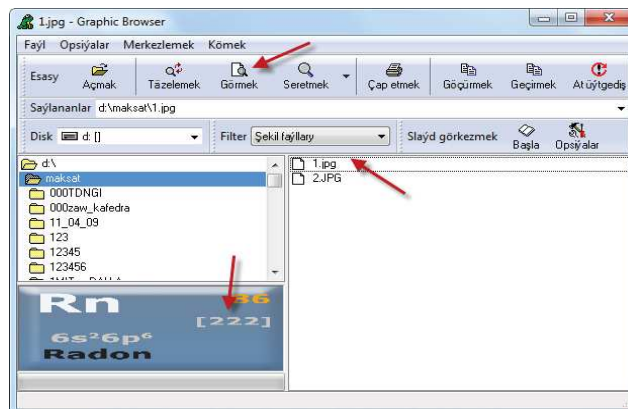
1.jpg - Graphic Browser

Faýl Opsiýalar Merkezlemek Kömek

Esasy Açmak Täzelemek Görmek Seretmek Çap etmek Göçürmek Geçirmek Atuýtgediş

Saýlananlar d:\maksat\1.jpg

Disk d: [] Filter Şekil faýllary Slaýd görkezmek Başla Opsiýalar

d:\
maksat
000TDNGI
000zaw_kafedra
11_04_09
123
12345
123456

1.jpg
2.JPG

Rn 86
[222]
$6s^26p^6$
Radon